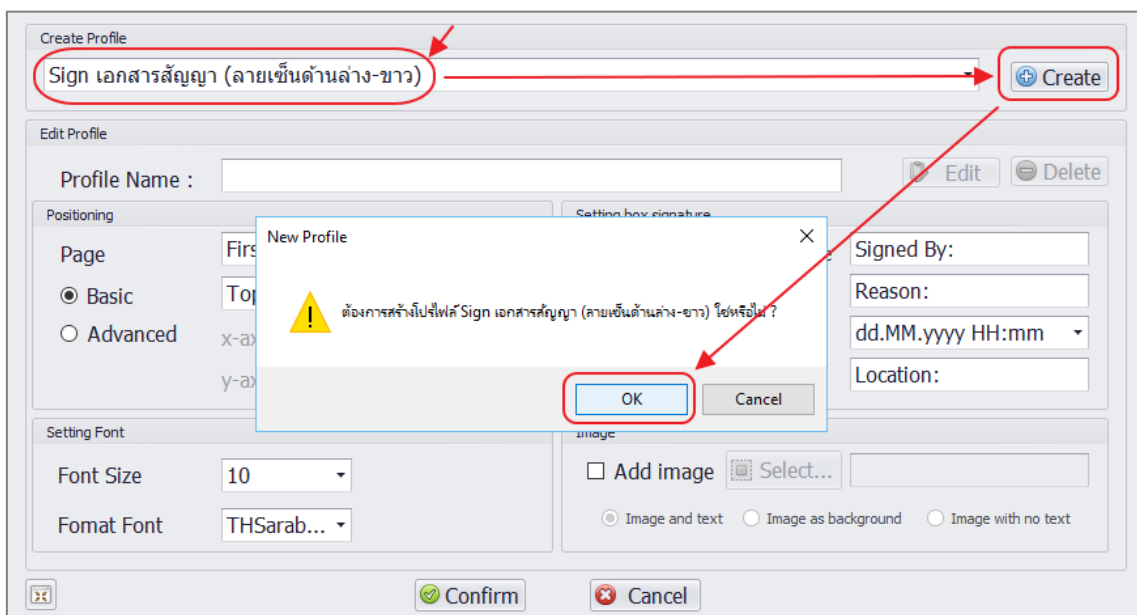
Create Profile

Sign เอกสารสัญญา (ลายเซ็นด้านล่าง-ขาว)

Create

Edit Profile

Profile Name :

Edit

Delete

Positioning

Page

Firs

Basic

Top

Advanced

x-ax

y-ax

Setting box signature

Signed By:

Reason:

dd.MM.yyyy HH:mm

Location:

New Profile

ต้องการสร้างโปรไฟล์ Sign เอกสารสัญญา (ลายเซ็นด้านล่าง-ขาว) ใช่หรือไม่ ?

OK

Cancel

Setting Font

Font Size

10

Fomat Font

THSarab...

Image

Add image

Select...

Image and text

Image as background

Image with no text

Confirm

Cancel